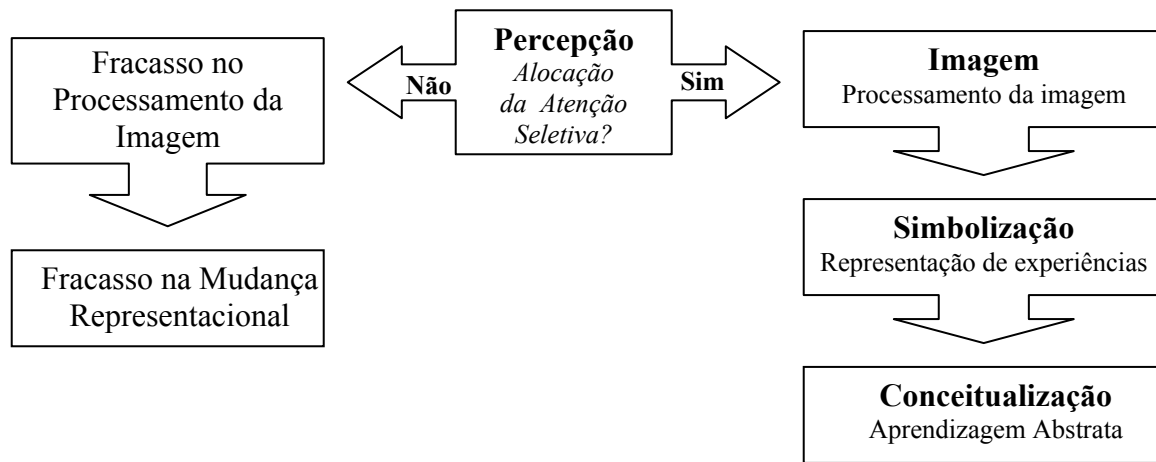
Percepção
Alocação da Atenção Seletiva?

Não

Sim

Fracasso no Processamento da Imagem

Fracasso na Mudança Representacional

Imagem
Processamento da imagem

Simbolização
Representação de experiências

Conceitualização
Aprendizagem Abstrata